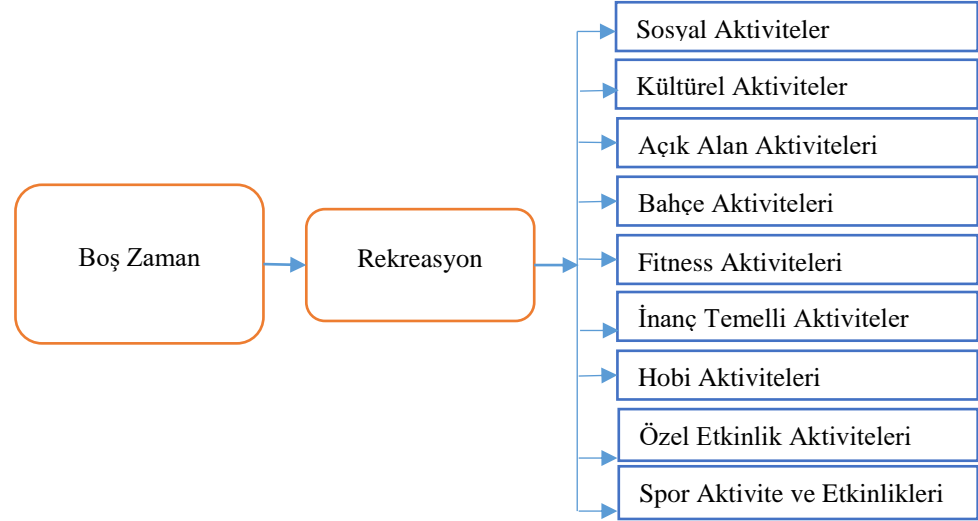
Boş Zaman

Rekreasyon

Sosyal Aktiviteler

Kültürel Aktiviteler

Açık Alan Aktiviteleri

Bahçe Aktiviteleri

Fitness Aktiviteleri

İnanç Temelli Aktiviteler

Hobi Aktiviteleri

Özel Etkinlik Aktiviteleri

Spor Aktivite ve Etkinlikleri